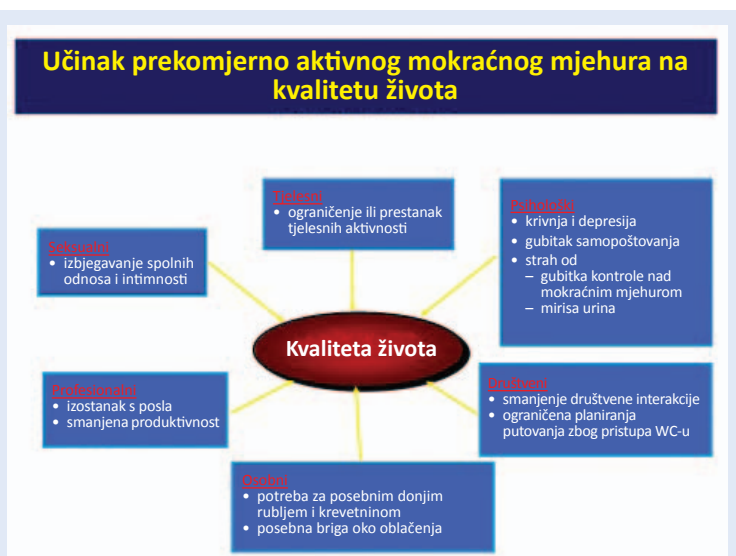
Učinak prekomjerno aktivnog mokraćnog mjehura na kvalitetu života

Tjelesni
• ograničenje ili prestanak tjelesnih aktivnosti

Psihološki
• krivnja i depresija
• gubitak samopoštovanja
• strah od
– gubitka kontrole nad mokraćnim mjehurom
– mirisa urina

Seksualni
• izbjegavanje spolnih odnosa i intimnosti

Kvaliteta života

Profesionalni
• izostanak s posla
• smanjena produktivnost

Društveni
• smanjenje društvene interakcije
• ograničena planiranja putovanja zbog pristupa WC-u

Osobni
• potreba za posebnim donjim rubljem i krevetninom
• posebna briga oko oblačenja